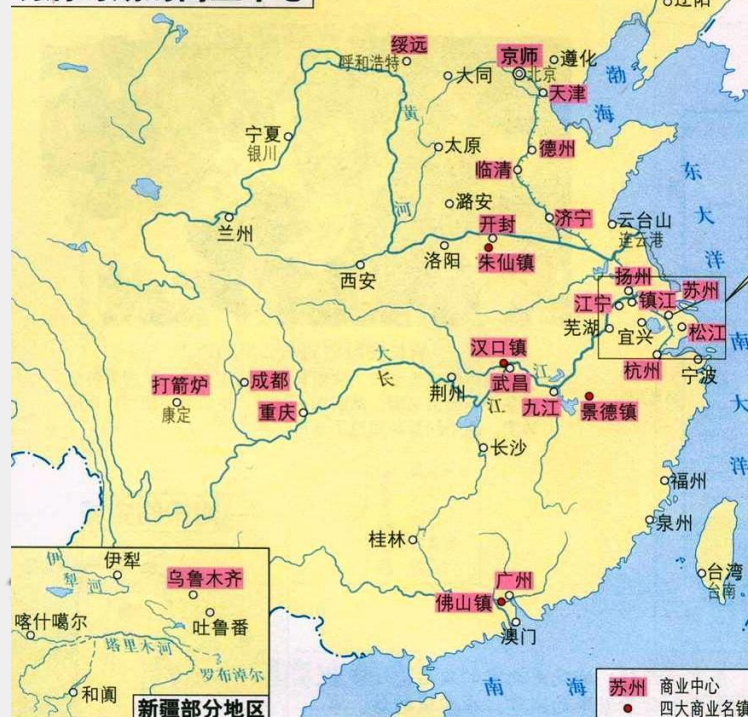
绥远
呼和浩特
京师
北京
遵化
大同
天津
渤
海
宁夏
银川
黄
太原
德州
临清
东
河
潞安
济宁
云台山
连云港
大
兰州
开封
朱仙镇
洋
西安
洛阳
扬州
苏州
江宁
镇江
南
芜湖
宜兴
松江
汉口镇
大
杭州
宁波
打箭炉
康定
成都
长
荆州
武昌
江
九江
景德镇
重庆
长沙
福州
泉州
桂林
台湾
台南
伊犁
伊
犁
河
乌鲁木齐
广州
喀什噶尔
吐鲁番
塔里木河
佛山镇
罗布淖尔
澳门
和阗
南
海
新疆部分地区
苏州 商业中心
四大商业名镇